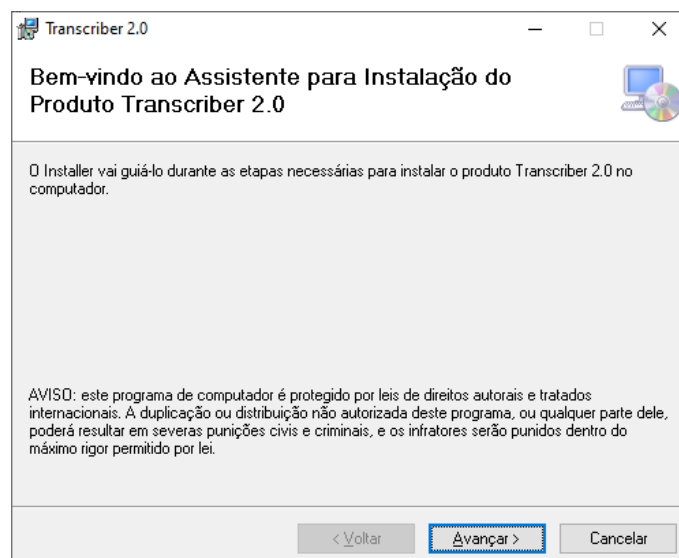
Transcriber 2.0

Bem-vindo ao Assistente para Instalação do Produto Transcriber 2.0

O Installer vai guiá-lo durante as etapas necessárias para instalar o produto Transcriber 2.0 no computador.

AVISO: este programa de computador é protegido por leis de direitos autorais e tratados internacionais. A duplicação ou distribuição não autorizada deste programa, ou qualquer parte dele, poderá resultar em severas punições civis e criminais, e os infratores serão punidos dentro do máximo rigor permitido por lei.

< Voltar Avançar > Cancelar